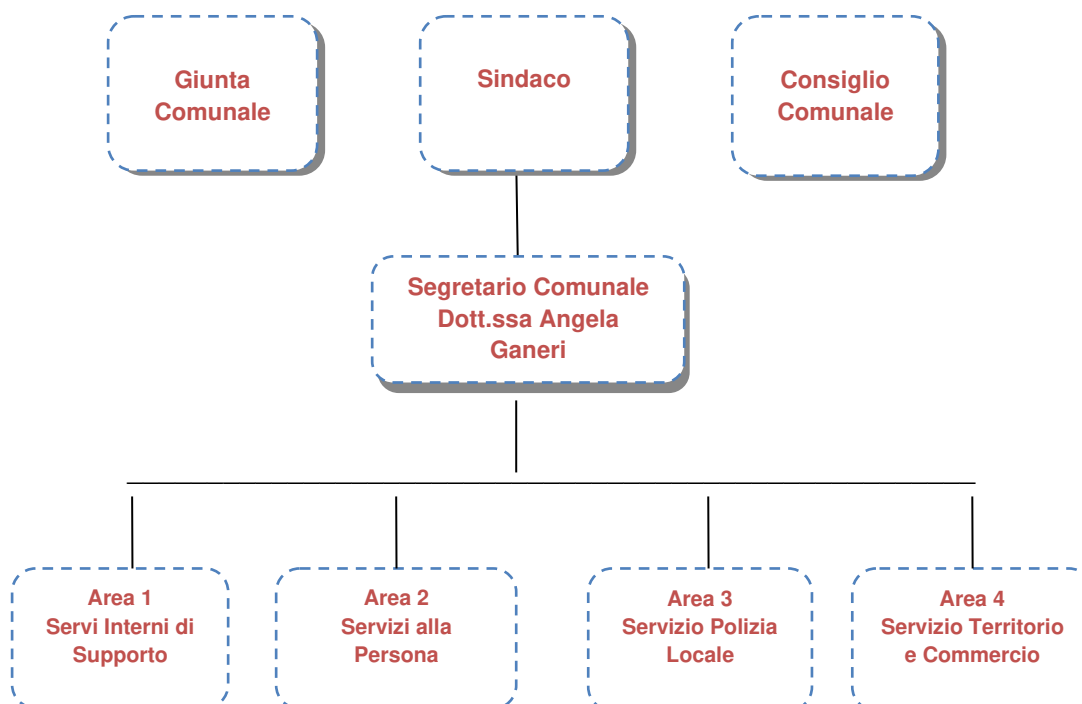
Giunta Comunale

Sindaco

Consiglio Comunale

Segretario Comunale Dott.ssa Angela Ganeri

Area 1
Servi Interni di Supporto

Area 2
Servizi alla Persona

Area 3
Servizio Polizia Locale

Area 4
Servizio Territorio e Commercio